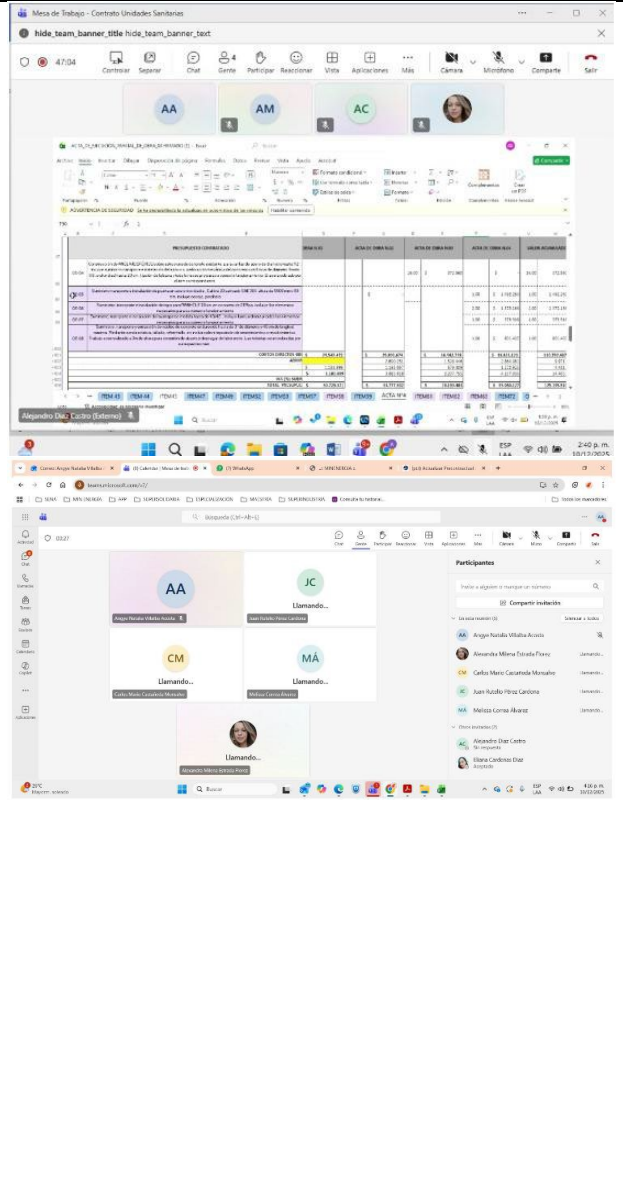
Mesa de Trabajo - Contrato Unidades Sanitarias

hide_team_banner_title hide_team_banner_text

47:04

Controlar Separar Chat Gente Participar Reaccionar Vista Aplicaciones Más Cámara Micrófono Compartir Salir

AA AM AC

PRESUPUESTO CONTRACTUAL

ACTA DE OBRA

COSTOS DIRECTOS

TOTAL PRESUPUESTO

ITEM 43 ITEM 44 ITEM46 ITEM47 ITEM49 ITEM52 ITEM53 ITEM57 ITEM58 ACTA Nº4 ITEM60 ITEM61 ITEM62 ITEM63

Alejandro Díaz Castro (Externo)

Buscar

ESP LAA 2:40 p. m. 10/12/2025

Correo: Angye Natalia Villalba (2) Calendar | Mesa de trab (7) WhatsApp SEMINARIO Actualizar Personas

teams.microsoft.com/v2/

SENA MIN INDAGA EPP SURSOLIDARIA ESPECIALIZACION MAESTRIA SUPERSOLIDARIA Consulta tu factura

Búsqueda (Ctrl+Alt+E)

03:27

Chat Gente Participar Reaccionar Vista Aplicaciones Más Cámara Micro Compartir Salir

AA Angye Natalia Villalba Acosta

JC Llamando... Juan Rodolfo Pérez Cardona

CM Llamando... Carlos Mario Castañeda Monsalve

MÁ Llamando... Melissa Correa Álvarez

Llamando... Alexandra Milena Estrada Florez

Participantes

Invitar a alguien o marcar un número

Compartir invitación

En esta reunión (5) Silenciar a todos

Angye Natalia Villalba Acosta

Alexandra Milena Estrada Florez Llamando...

Carlos Mario Castañeda Monsalve Llamando...

Juan Rodolfo Pérez Cardona Llamando...

Melissa Correa Álvarez Llamando...

Otros invitados (2)

Alejandro Díaz Castro Sin respuesta

Eliana Cardenas Díaz Aceptado

25°C Mayorm. soleado Buscar ESP LAA 4:26 p. m. 10/12/2025